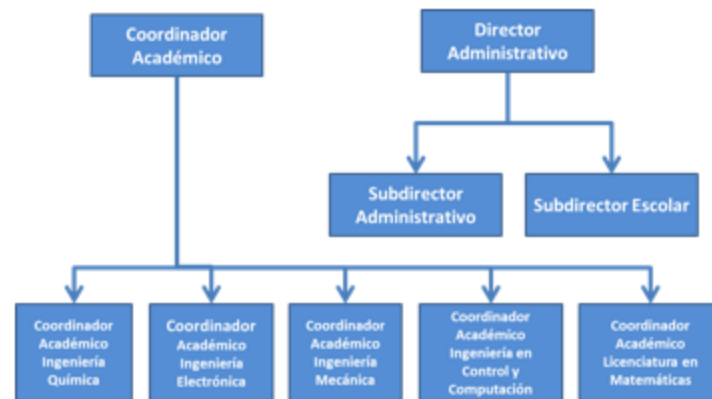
Coordinador Académico

Director Administrativo

Subdirector Administrativo

Subdirector Escolar

Coordinador Académico Ingeniería Química

Coordinador Académico Ingeniería Electrónica

Coordinador Académico Ingeniería Mecánica

Coordinador Académico Ingeniería en Control y Computación

Coordinador Académico Licenciatura en Matemáticas